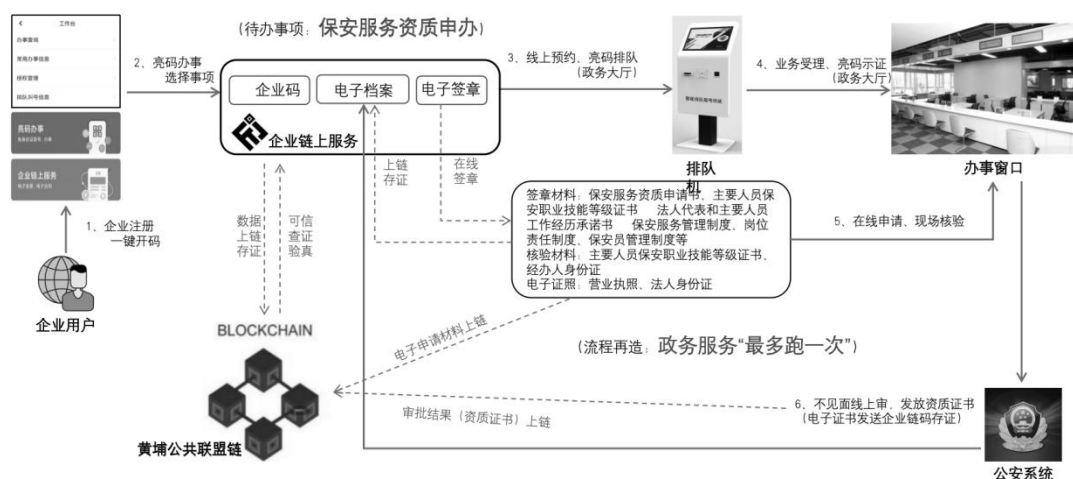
（待办事项：保安服务资质申办）

工作台
办事查询
常用办事检索
授权管理
排队叫号查看
亮码办事
企业链上服务

2、亮码办事选择事项

企业码　电子档案　电子签章

企业链上服务

3、线上预约、亮码排队（政务大厅）

排队机

4、业务受理、亮码示证（政务大厅）

办事窗口

1、企业注册一键开码

企业用户

数据上链存证

可信查证验真

上链存证

在线签章

签章材料：保安服务资质申请书、主要人员保安职业技能等级证书　法人代表和主要人员工作经历承诺书　保安服务管理制度、岗位责任制度、保安员管理制度等
核验材料：主要人员保安职业技能等级证书、经办人身份证
电子证照：营业执照、法人身份证

5、在线申请、现场核验

BLOCKCHAIN

电子申请材料上链

（流程再造：政务服务“最多跑一次”）

6、不见面线上审，发放资质证书（电子证书发送企业链码存证）

审批结果（资质证书）上链

黄埔公共联盟链

公安系统